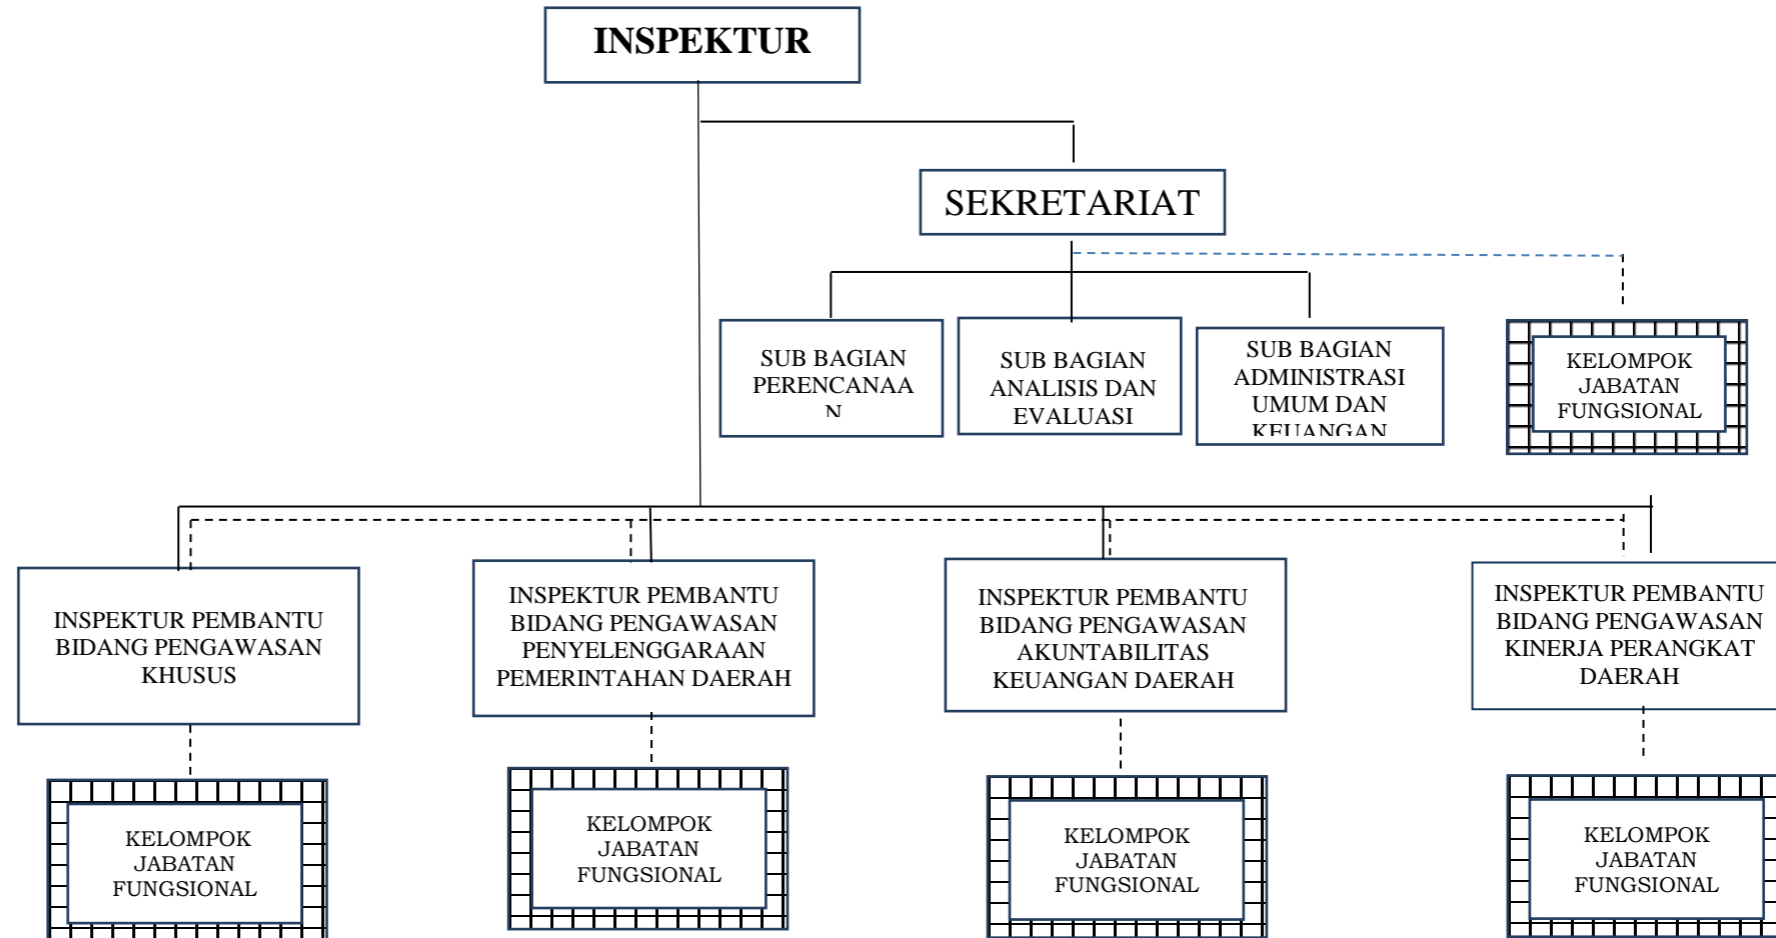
INSPEKTUR

SEKRETARIAT

SUB BAGIAN PERENCANAA N

SUB BAGIAN ANALISIS DAN EVALUASI

SUB BAGIAN ADMINISTRASI UMUM DAN KEUANGAN

KELOMPOK JABATAN FUNGSIONAL

INSPEKTUR PEMBANTU BIDANG PENGAWASAN KHUSUS

INSPEKTUR PEMBANTU BIDANG PENGAWASAN PENYELENGGARAAN PEMERINTAHAN DAERAH

INSPEKTUR PEMBANTU BIDANG PENGAWASAN AKUNTABILITAS KEUANGAN DAERAH

INSPEKTUR PEMBANTU BIDANG PENGAWASAN KINERJA PERANGKAT DAERAH

KELOMPOK JABATAN FUNGSIONAL

KELOMPOK JABATAN FUNGSIONAL

KELOMPOK JABATAN FUNGSIONAL

KELOMPOK JABATAN FUNGSIONAL